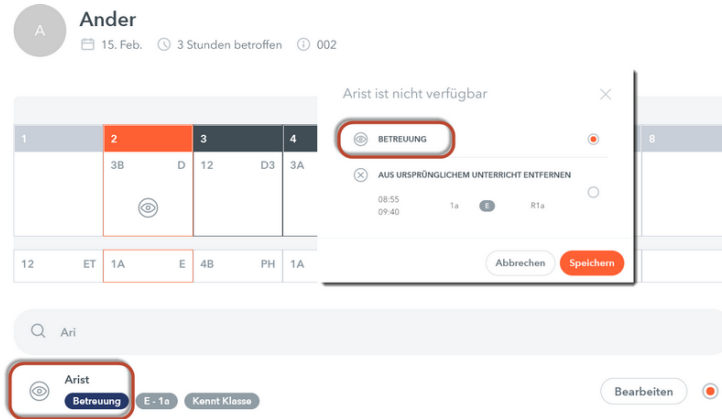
A

Ander

15. Feb. 3 Stunden betroffen 002

| 1 | 2 | 3 | 4 |
|---|---|---|---|
| | 3B D | 12 D3 | 3A |
| 12 ET | 1A E | 4B PH | 1A |

8

Arist ist nicht verfügbar

BETREUUNG

AUS URSPRÜNGLICHEM UNTERRICHT ENTFERNEN

08:55
09:40
1a E R1a

Abbrechen Speichern

Ari

Arist
Betreuung E - 1a Kennt Klasse

Bearbeiten